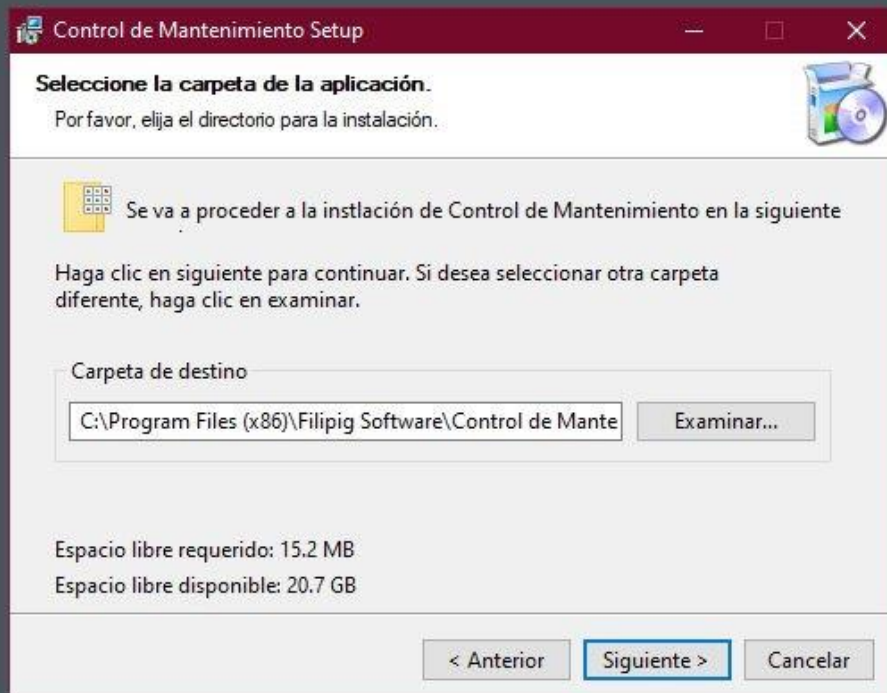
Control de Mantenimiento Setup

Seleccione la carpeta de la aplicación.
Por favor, elija el directorio para la instalación.

Se va a proceder a la instlación de Control de Mantenimiento en la siguiente

Haga clic en siguiente para continuar. Si desea seleccionar otra carpeta diferente, haga clic en examinar.

Carpeta de destino
C:\Program Files (x86)\Filipig Software\Control de Mante
Examinar...

Espacio libre requerido: 15.2 MB
Espacio libre disponible: 20.7 GB

< Anterior
Siguiente >
Cancelar